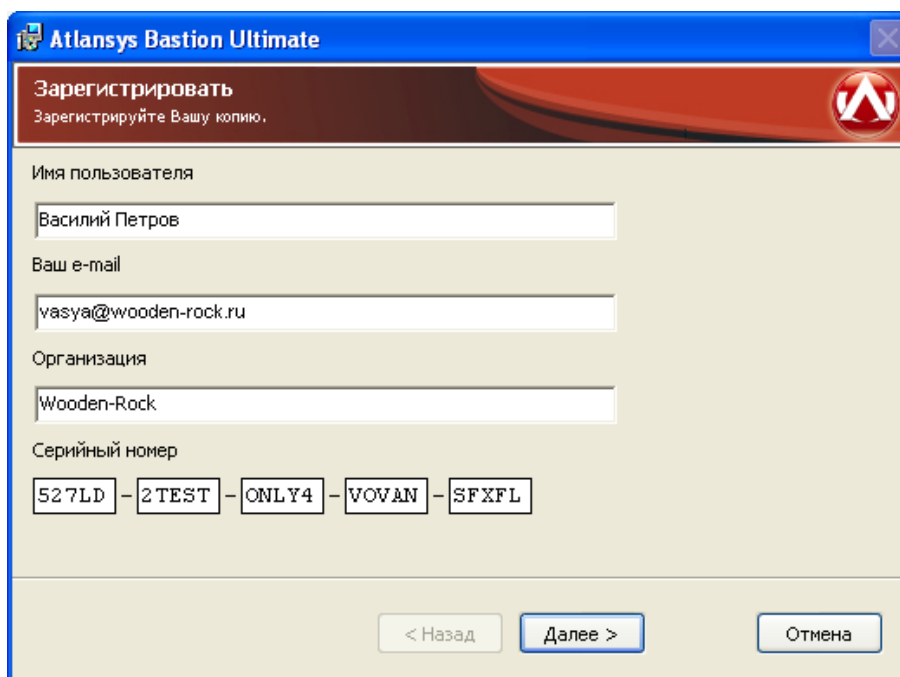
Atlansys Bastion Ultimate

Зарегистрировать
Зарегистрируйте Вашу копию.

Имя пользователя

Василий Петров

Ваш e-mail

vasya@wooden-rock.ru

Организация

Wooden-Rock

Серийный номер

527LD - 2TEST - ONLY4 - VOVAN - SFXFL

< Назад    Далее >    Отмена